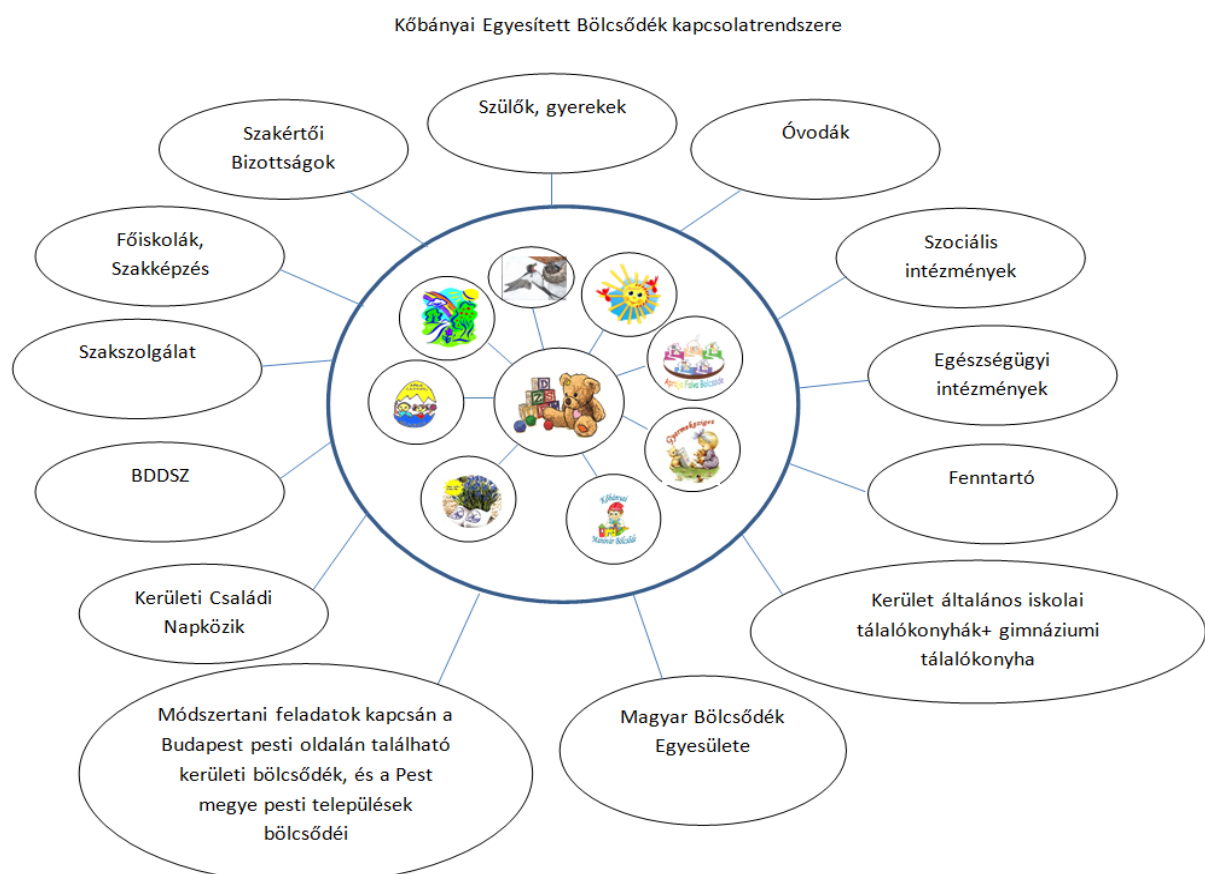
Kőbányai Egyesített Bölcsődék kapcsolatrendszere

Szülők, gyerekek

Óvodák

Szakértői Bizottságok

Szociális intézmények

Főiskolák, Szakképzés

Egészségügyi intézmények

Szakszolgálat

Fenntartó

BDDSZ

Kerület általános iskolai tálalókonyhák+ gimnáziumi tálalókonyha

Kerületi Családi Napközik

Magyar Bölcsődék Egyesülete

Módszertani feladatok kapcsán a Budapest pesti oldalán található kerületi bölcsődék, és a Pest megye pesti települések bölcsődéi

Apraja Falva Bölcsőde

Gyermekgriget

Kőbányai Manóvár Bölcsőde